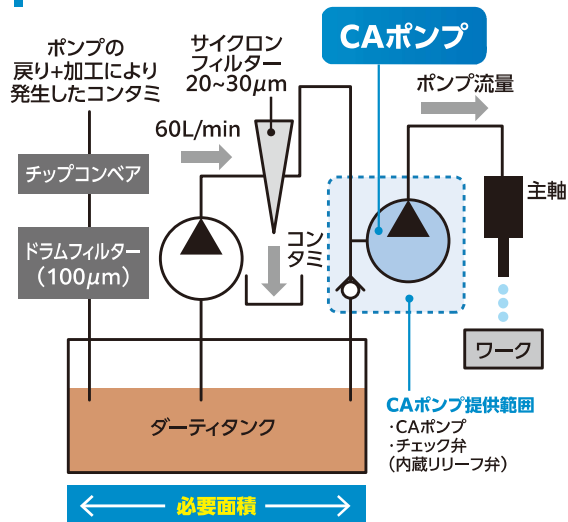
ポンプの
戻り+加工により
発生したコンタミ

サイクロン
フィルター
20~30$\mu$m

CAポンプ

ポンプ流量

60L/min

チップコンベア

ドラムフィルター
(100$\mu$m)

コン
タミ

主軸

ワーク

ダーティタンク

CAポンプ提供範囲
・CAポンプ
・チェック弁
(内蔵リリーフ弁)

必要面積